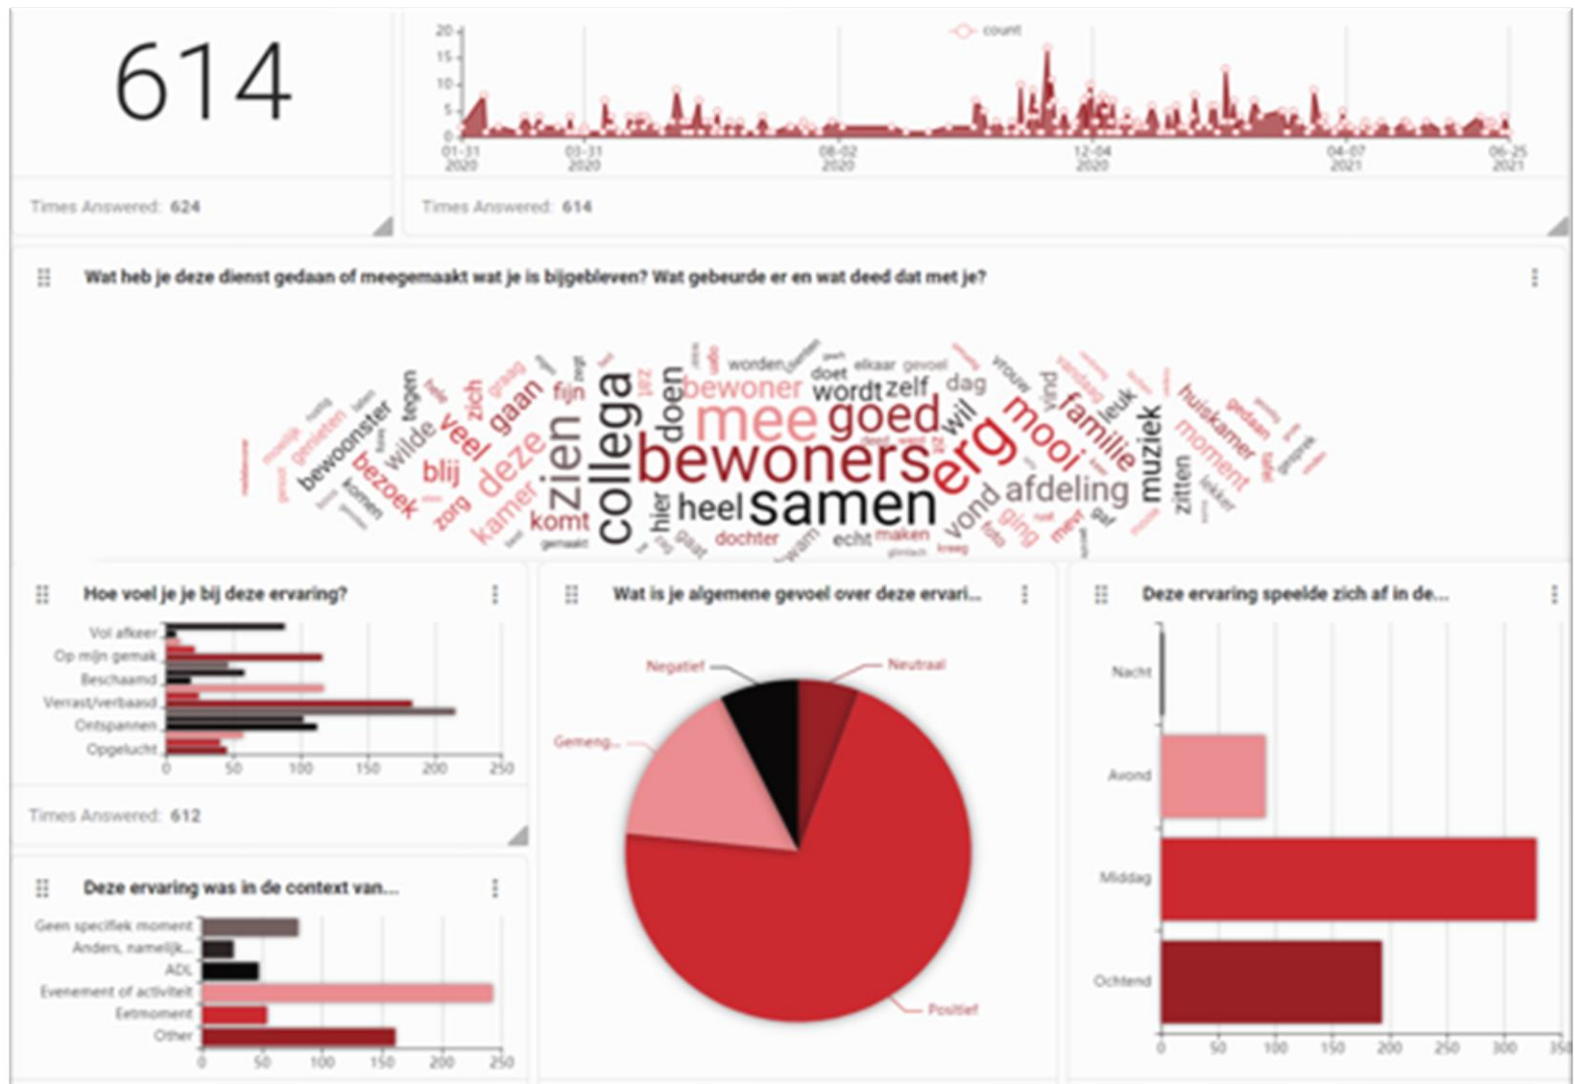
614

Times Answered: 624

count

20
15
10
5
0

01-31 2020
03-31 2020
08-02 2020
12-04 2020
04-07 2021
06-25 2021

Times Answered: 614

Wat heb je deze dienst gedaan of meegemaakt wat je is bijgebleven? Wat gebeurde er en wat deed dat met je?

bewoners collega samen mee goed erg zien mooi bewoner deze heel afdeling familie muziek doen wordt zelf blij veel gaan bezoek bewoonster wilde kamer komt hier dochter vond ging zorg fijn dag wil leuk zitten moment huiskamer doet worden elkaar gevoel echt maken zich tegen genieten graag lekker vrouw gedaan mevr foto kreeg gaat

Hoe voel je je bij deze ervaring?

Vol afkeer
Op mijn gemak
Beschaamd
Verrast/verbaasd
Ontspannen
Opgelucht

0 50 100 150 200 250

Times Answered: 612

Wat is je algemene gevoel over deze ervari...

Negatief
Neutraal
Gemeng...
Positief

Deze ervaring speelde zich af in de...

Nacht
Avond
Middag
Ochtend

0 50 100 150 200 250 300 350

Deze ervaring was in de context van...

Geen specifiek moment
Anders, namelijk...
ADL
Evenement of activiteit
Eetmoment
Other

0 50 100 150 200 250